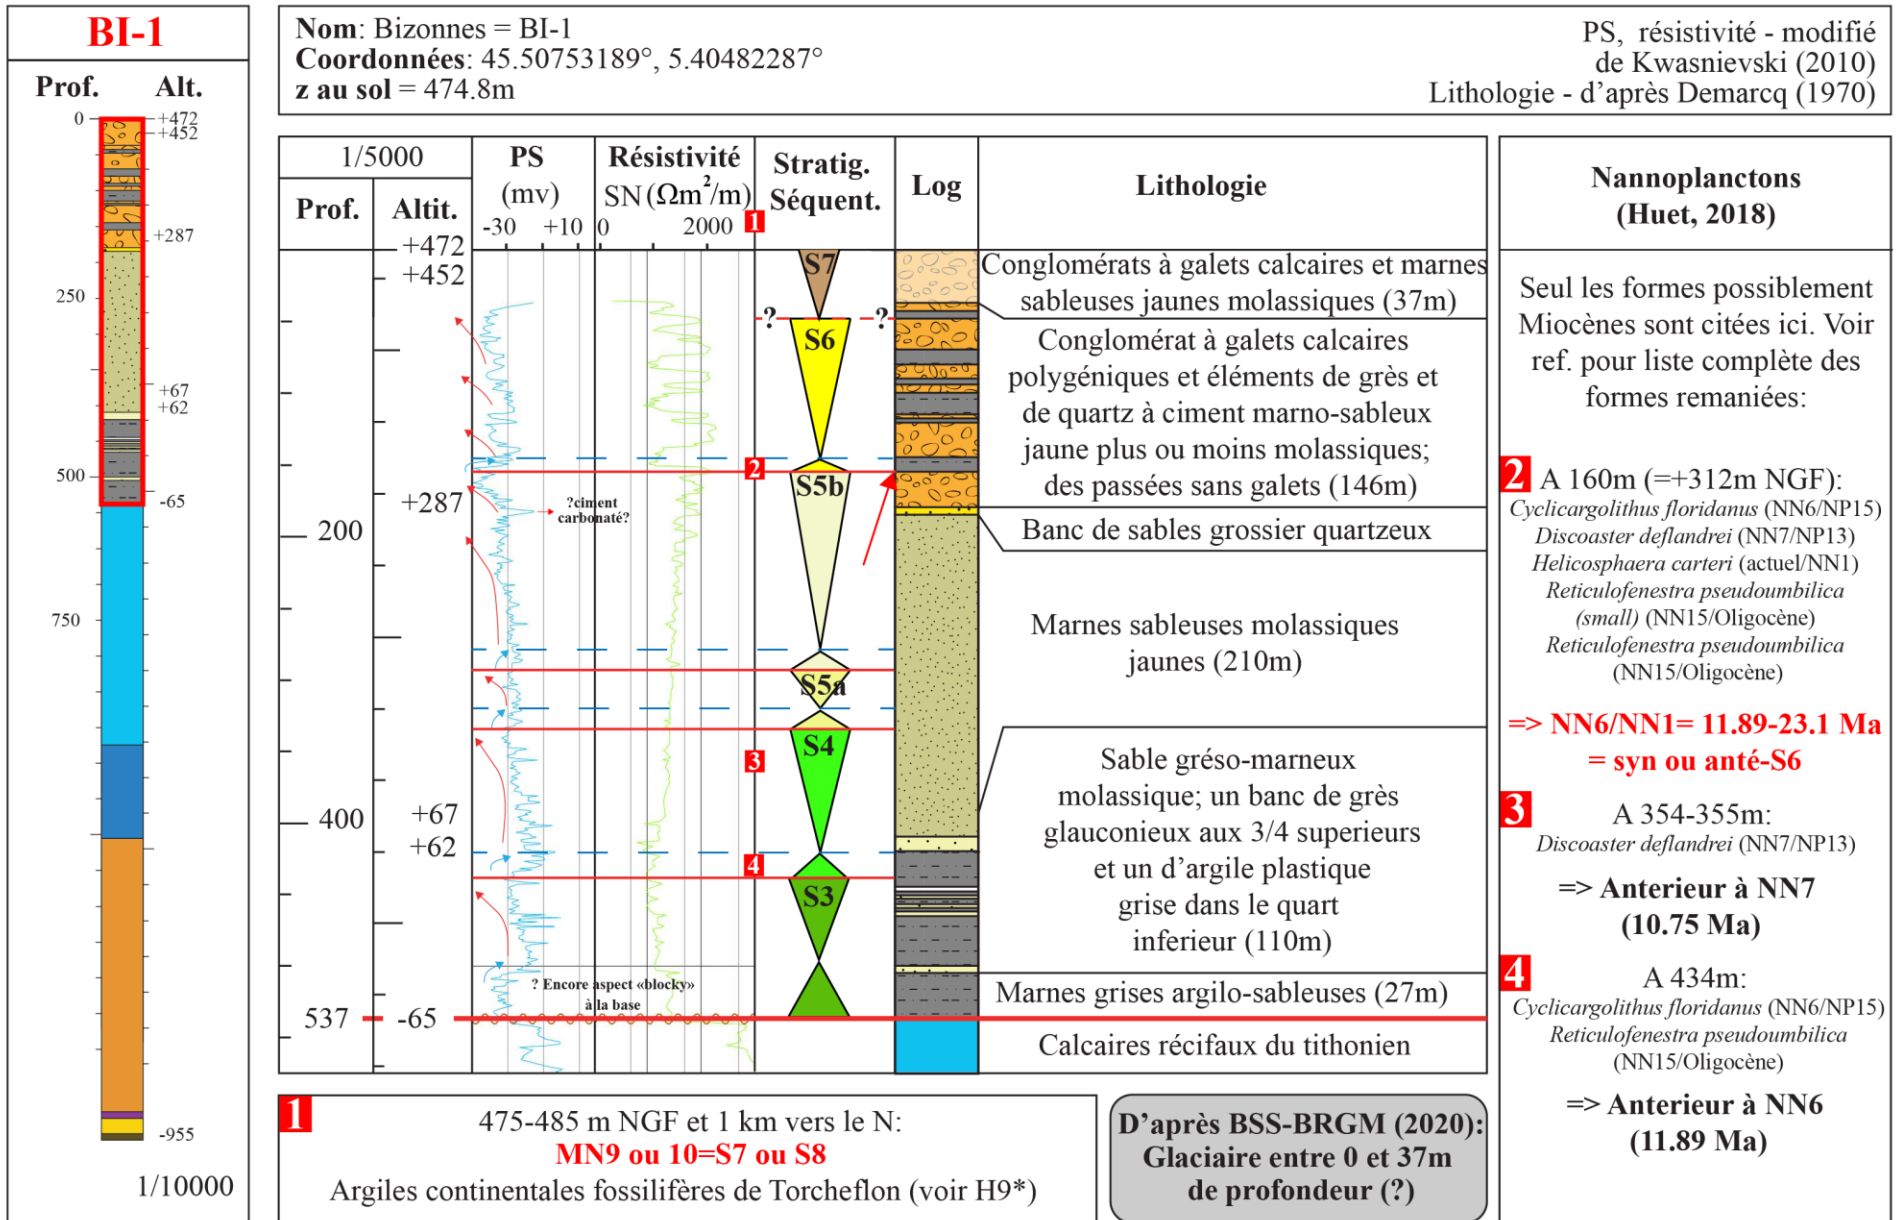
BI-1

Prof. Alt.

0 +472 +452 +287 250 +67 +62 500 -65 750 -955

1/10000

**Nom**: Bizonnes = BI-1
**Coordonnées**: 45.50753189°, 5.40482287°
**z au sol** = 474.8m

PS, résistivité - modifié de Kwasnievski (2010)
Lithologie - d'après Demarcq (1970)

| 1/5000 Prof. | Altit. | PS (mv) -30 +10 | Résistivité SN ($\Omega m^2/m$) 0 2000 | Stratig. Séquent. | Log | Lithologie |
|---|---|---|---|---|---|---|
| | +472 +452 | | | S7 | | Conglomérats à galets calcaires et marnes sableuses jaunes molassiques (37m) |
| | | | | ? S6 ? | | Conglomérat à galets calcaires polygéniques et éléments de grès et de quartz à ciment marno-sableux jaune plus ou moins molassiques; des passées sans galets (146m) |
| | | ?ciment carbonaté? | | 2 S5b | | Banc de sables grossier quartzeux |
| 200 | +287 | | | | | Marnes sableuses molassiques jaunes (210m) |
| | | | | S5a | | |
| 400 | +67 +62 | | | 3 S4 | | Sable gréso-marneux molassique; un banc de grès glauconieux aux 3/4 superieurs et un d'argile plastique grise dans le quart inferieur (110m) |
| | | | | 4 S3 | | |
| | | ? Encore aspect «blocky» à la base | | | | Marnes grises argilo-sableuses (27m) |
| 537 | -65 | | | | | Calcaires récifaux du tithonien |

1

**Nannoplanctons (Huet, 2018)**

Seul les formes possiblement Miocènes sont citées ici. Voir ref. pour liste complète des formes remaniées:

2 A 160m (=+312m NGF):
*Cyclicargolithus floridanus* (NN6/NP15)
*Discoaster deflandrei* (NN7/NP13)
*Helicosphaera carteri* (actuel/NN1)
*Reticulofenestra pseudoumbilica (small)* (NN15/Oligocène)
*Reticulofenestra pseudoumbilica* (NN15/Oligocène)

**=> NN6/NN1= 11.89-23.1 Ma = syn ou anté-S6**

3 A 354-355m:
*Discoaster deflandrei* (NN7/NP13)

**=> Anterieur à NN7 (10.75 Ma)**

4 A 434m:
*Cyclicargolithus floridanus* (NN6/NP15)
*Reticulofenestra pseudoumbilica* (NN15/Oligocène)

**=> Anterieur à NN6 (11.89 Ma)**

1 475-485 m NGF et 1 km vers le N:
**MN9 ou 10=S7 ou S8**
Argiles continentales fossilifères de Torcheflon (voir H9*)

**D'après BSS-BRGM (2020): Glaciaire entre 0 et 37m de profondeur (?)**